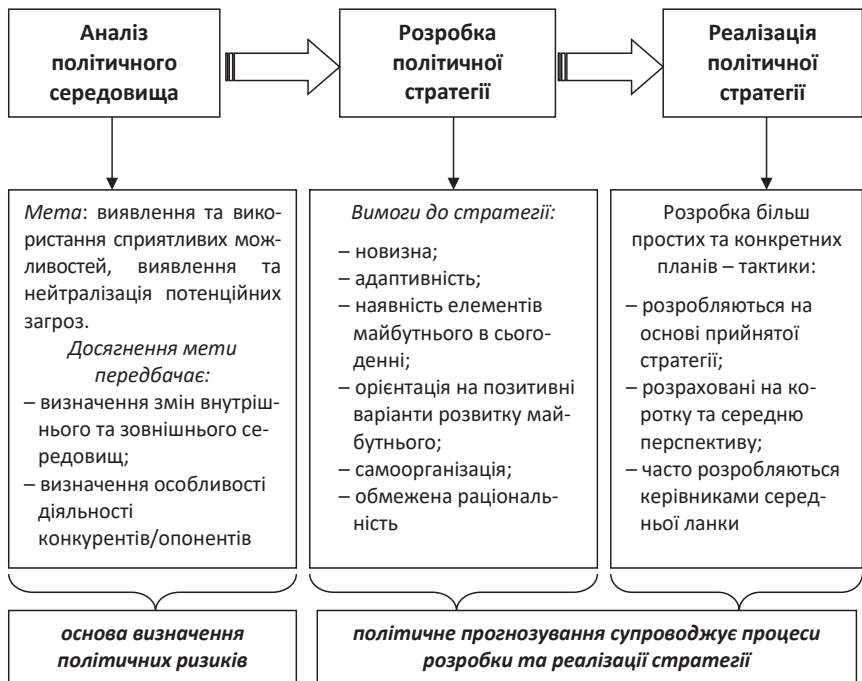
Аналіз політичного середовища

Розробка політичної стратегії

Реалізація політичної стратегії

*Мета*: виявлення та використання сприятливих можливостей, виявлення та нейтралізація потенційних загроз.

*Досягнення мети передбачає:*

– визначення змін внутрішнього та зовнішнього середовищ;

– визначення особливості діяльності конкурентів/опонентів

*Вимоги до стратегії:*

– новизна;

– адаптивність;

– наявність елементів майбутнього в сьогоденні;

– орієнтація на позитивні варіанти розвитку майбутнього;

– самоорганізація;

– обмежена раціональність

Розробка більш простих та конкретних планів – тактики:

– розробляються на основі прийнятої стратегії;

– розраховані на коротку та середню перспективу;

– часто розробляються керівниками середньої ланки

***основа визначення політичних ризиків***

***політичне прогнозування супроводжує процеси розробки та реалізації стратегії***